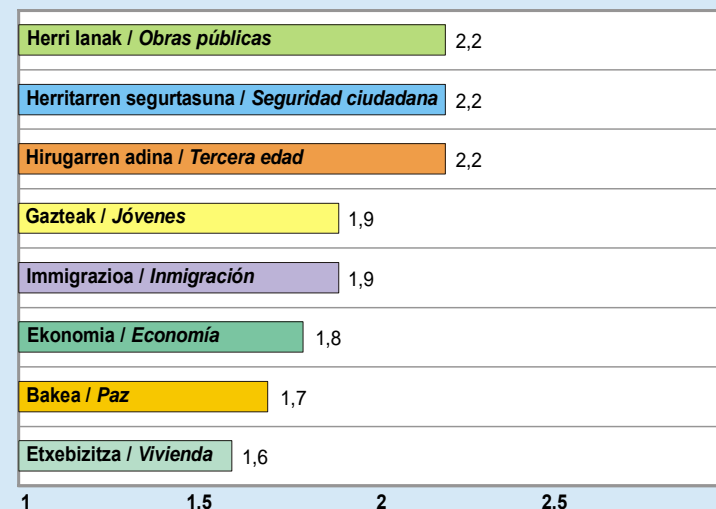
Herri lanak / *Obras públicas* 2,2

Herritarren segurtasuna / *Seguridad ciudadana* 2,2

Hirugarren adina / *Tercera edad* 2,2

Gazteak / *Jóvenes* 1,9

Immigrazioa / *Inmigración* 1,9

Ekonomia / *Economía* 1,8

Bakea / *Paz* 1,7

Etxebizitza / *Vivienda* 1,6

1 1.5 2 2.5